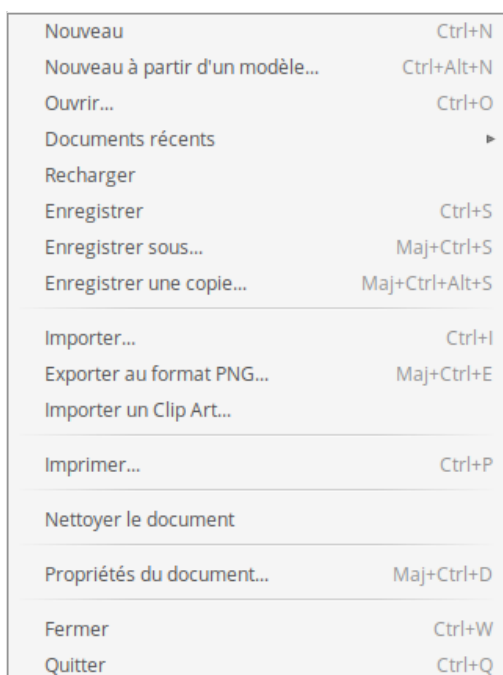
Nouveau Ctrl+N
Nouveau à partir d'un modèle... Ctrl+Alt+N
Ouvrir... Ctrl+O
Documents récents
Recharger
Enregistrer Ctrl+S
Enregistrer sous... Maj+Ctrl+S
Enregistrer une copie... Maj+Ctrl+Alt+S

Importer... Ctrl+I
Exporter au format PNG... Maj+Ctrl+E
Importer un Clip Art...

Imprimer... Ctrl+P

Nettoyer le document

Propriétés du document... Maj+Ctrl+D

Fermer Ctrl+W
Quitter Ctrl+Q